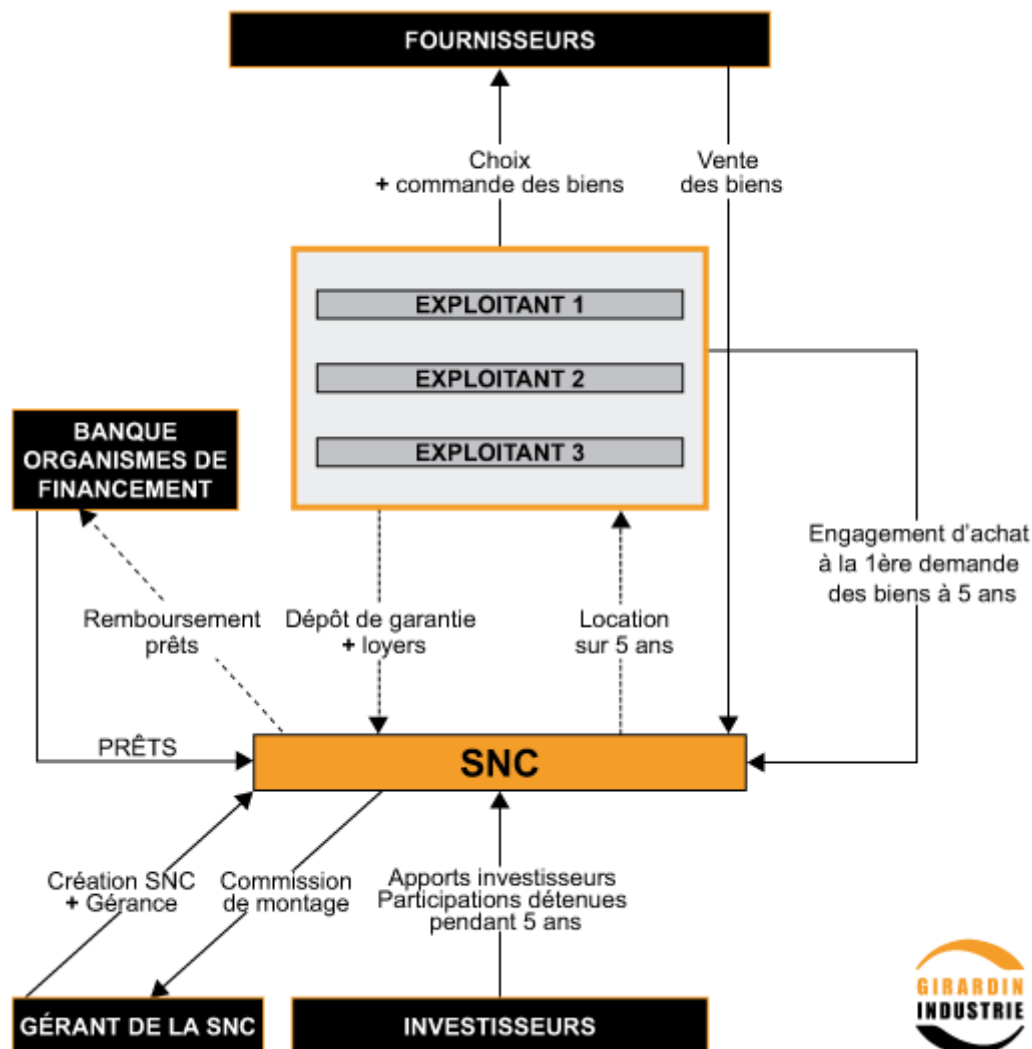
FOURNISSEURS

Choix
+ commande des biens

Vente
des biens

EXPLOITANT 1

EXPLOITANT 2

EXPLOITANT 3

BANQUE
ORGANISMES DE
FINANCEMENT

Engagement d'achat
à la 1ère demande
des biens à 5 ans

Remboursement
prêts

Dépôt de garantie
+ loyers

Location
sur 5 ans

PRÊTS

SNC

Création SNC
+ Gérance

Commission
de montage

Apports investisseurs
Participations détenues
pendant 5 ans

GIRARDIN
INDUSTRIE

GÉRANT DE LA SNC

INVESTISSEURS